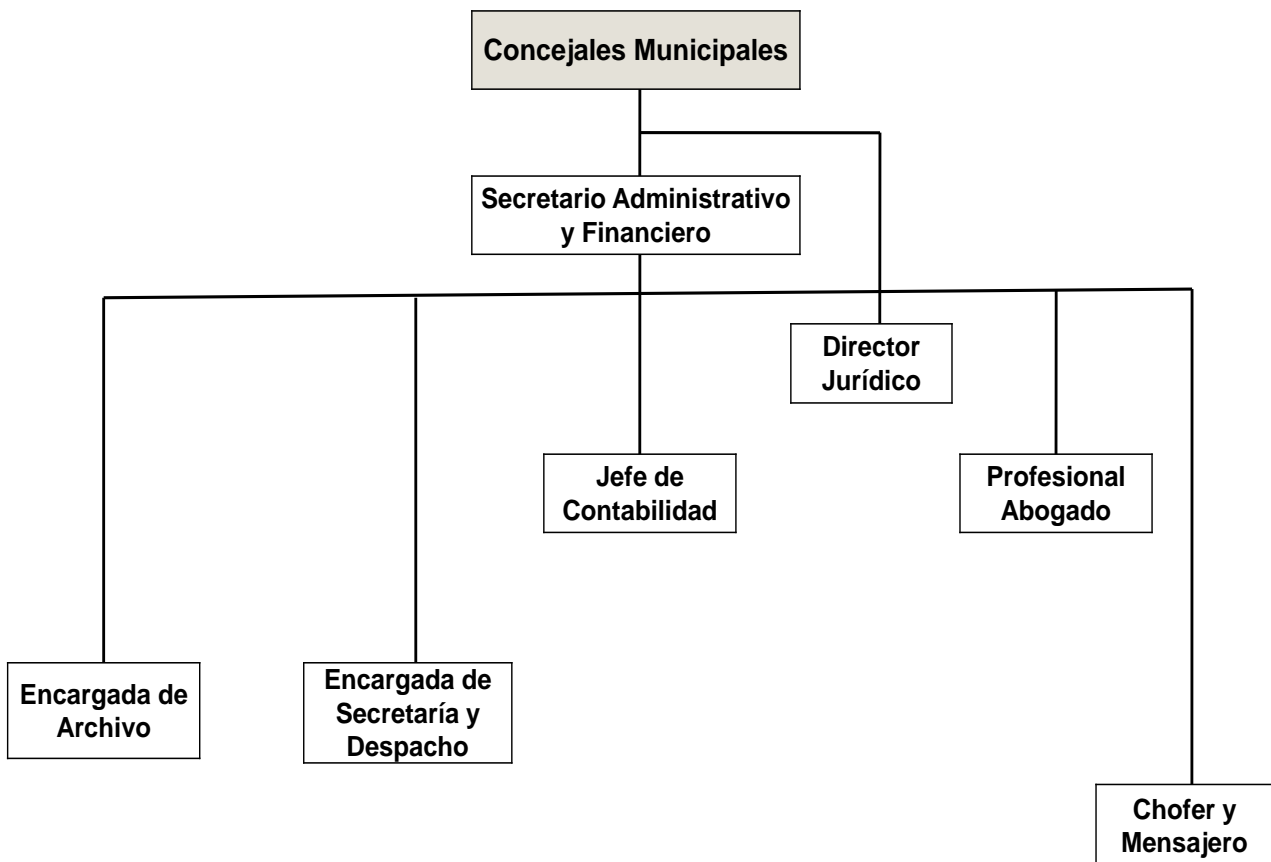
Concejales Municipales

Secretario Administrativo y Financiero

Director Jurídico

Jefe de Contabilidad

Profesional Abogado

Encargada de Archivo

Encargada de Secretaría y Despacho

Chofer y Mensajero